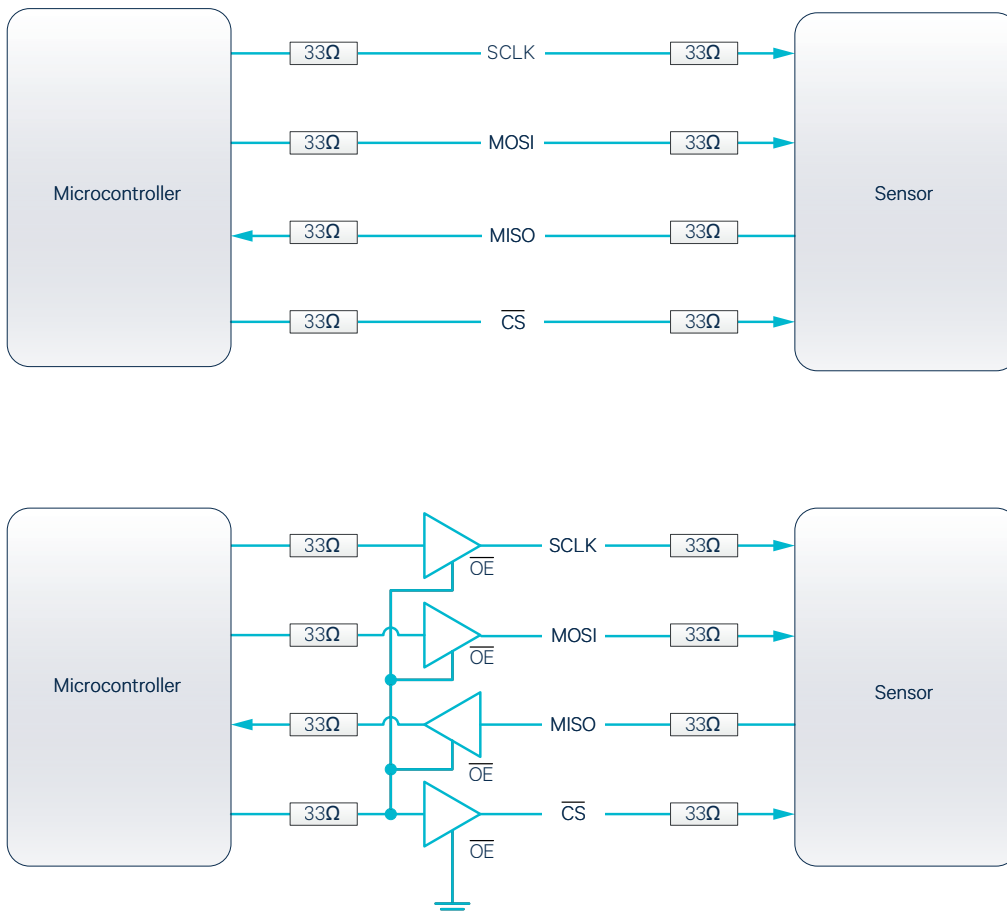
Microcontroller

33Ω SCLK 33Ω

33Ω MOSI 33Ω

33Ω MISO 33Ω

33Ω $\overline{CS}$ 33Ω

Sensor

Microcontroller

33Ω SCLK 33Ω

$\overline{OE}$

33Ω MOSI 33Ω

$\overline{OE}$

33Ω MISO 33Ω

$\overline{OE}$

33Ω $\overline{CS}$ 33Ω

$\overline{OE}$

Sensor